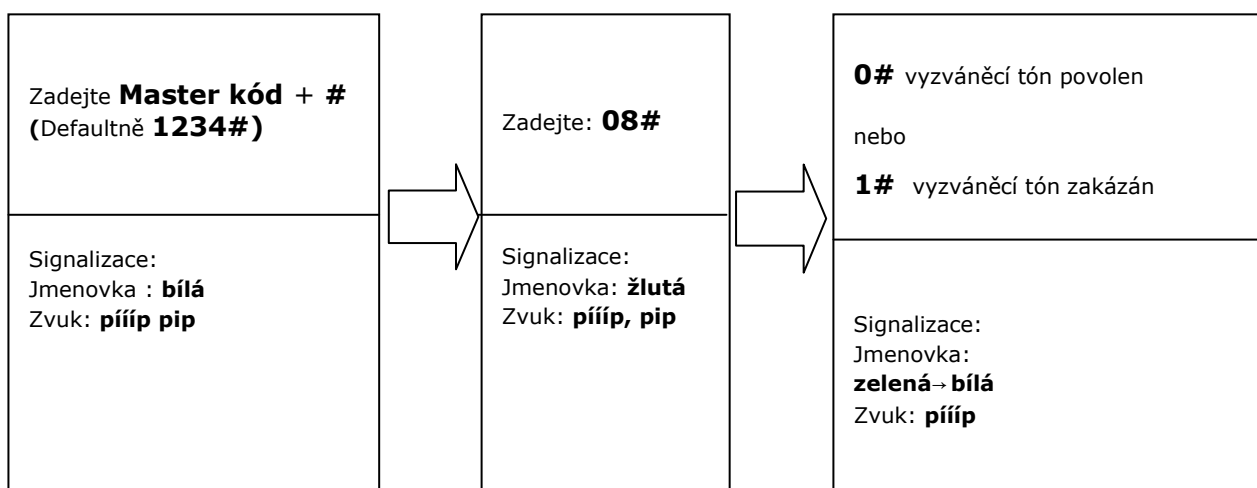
Zadejte **Master kód** + **#**
**(**Defaultně **1234#)**

Signalizace:
Jmenovka : **bílá**
Zvuk: **pííip pip**

Zadejte: **08#**

Signalizace:
Jmenovka: **žlutá**
Zvuk: **pííip, pip**

**0#** vyzváněcí tón povolen

nebo

**1#** vyzváněcí tón zakázán

Signalizace:
Jmenovka:
**zelená**→**bílá**
Zvuk: **pííip**